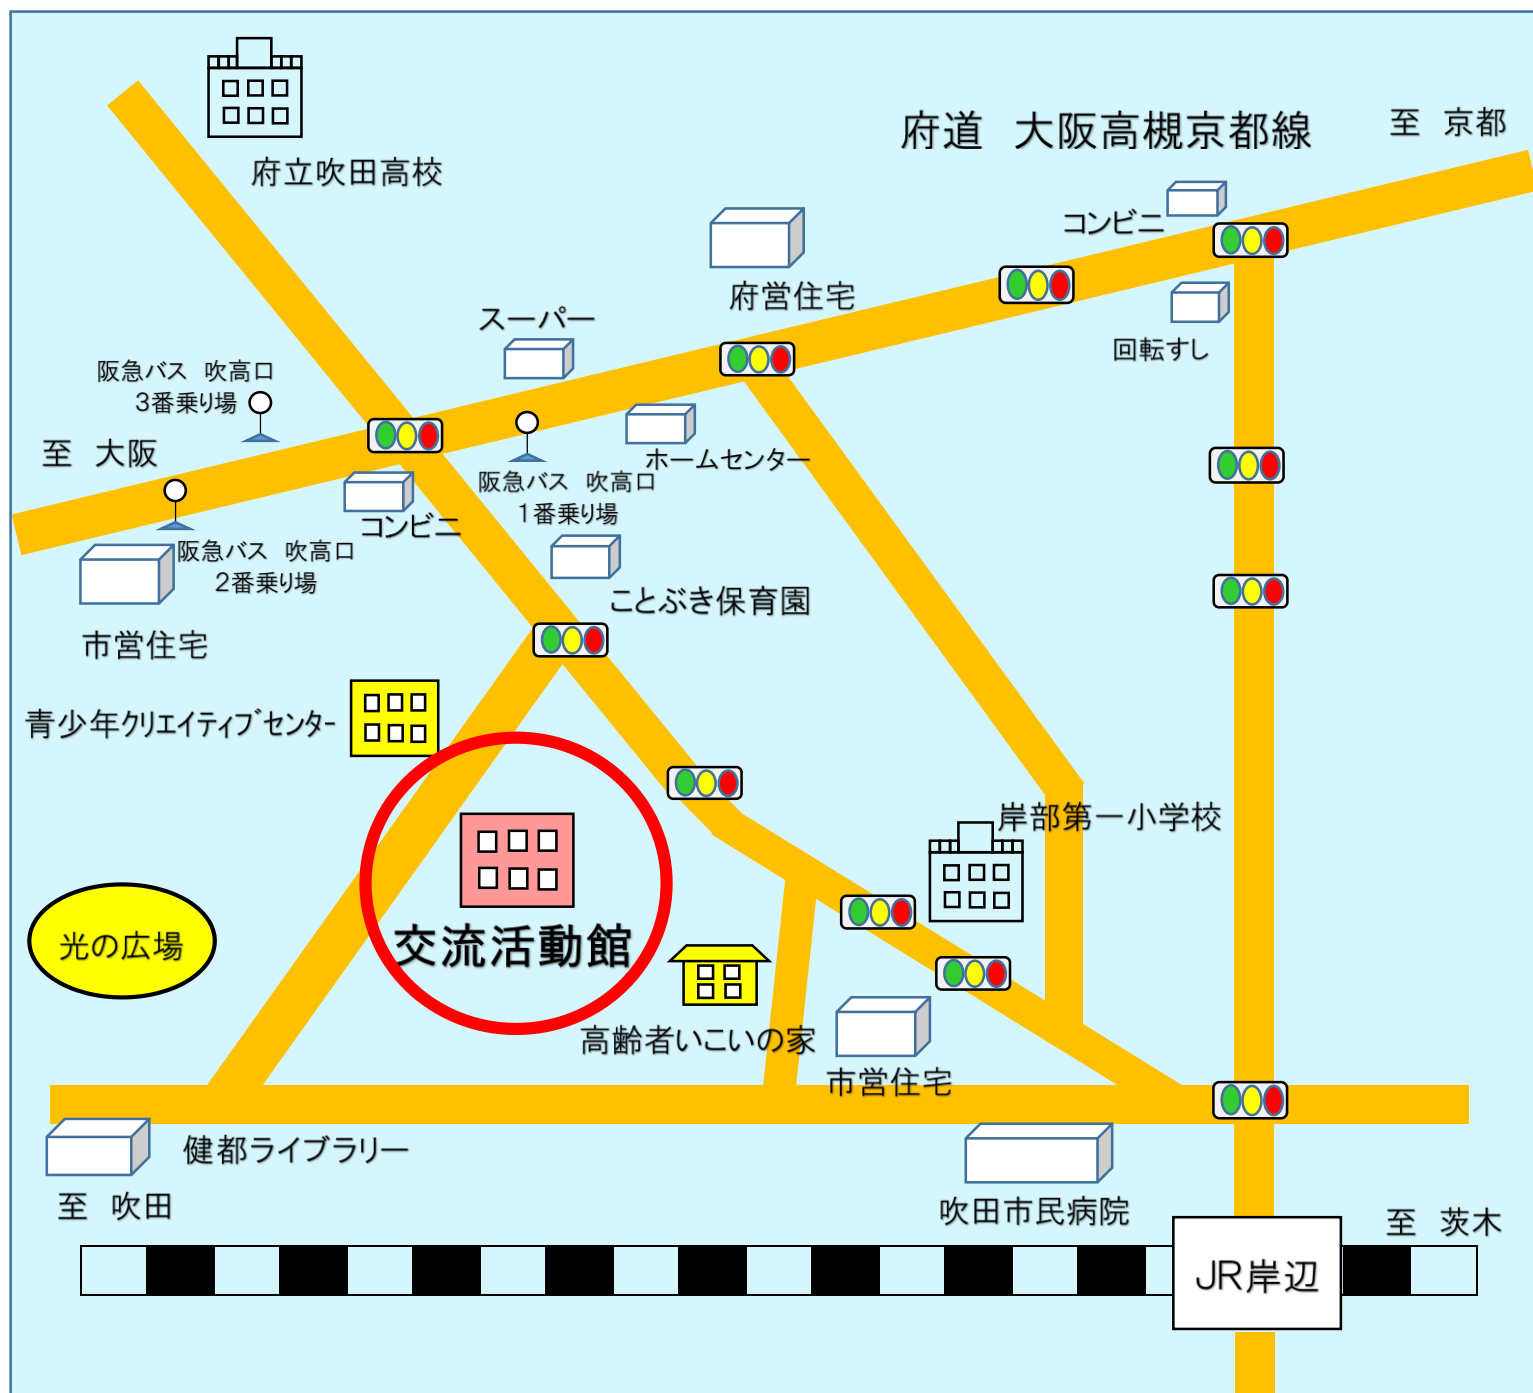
府立吹田高校

府道　大阪高槻京都線

至　京都

コンビニ

府営住宅

回転すし

スーパー

阪急バス　吹高口
3番乗り場

至　大阪

ホームセンター

阪急バス　吹高口
1番乗り場

コンビニ

阪急バス　吹高口
2番乗り場

ことぶき保育園

市営住宅

青少年クリエイティブセンター

岸部第一小学校

光の広場

交流活動館

高齢者いこいの家

市営住宅

健都ライブラリー

至　吹田

吹田市民病院

至　茨木

JR岸辺